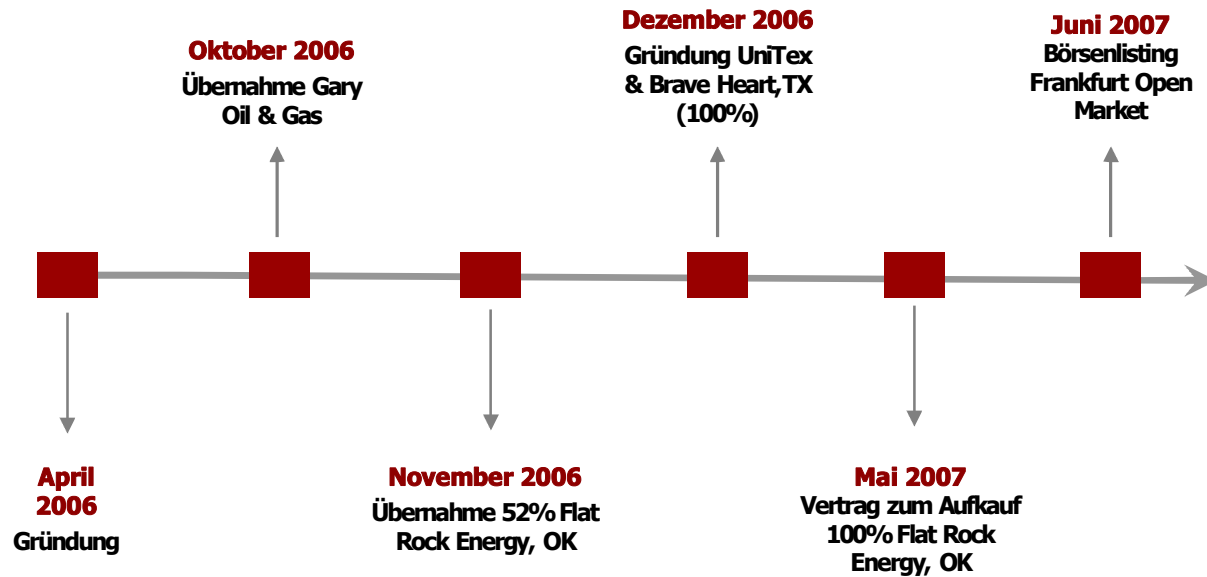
Oktober 2006
Übernahme Gary Oil & Gas

Dezember 2006
Gründung UniTex & Brave Heart,TX (100%)

Juni 2007
Börsenlisting Frankfurt Open Market

April 2006
Gründung

November 2006
Übernahme 52% Flat Rock Energy, OK

Mai 2007
Vertrag zum Aufkauf 100% Flat Rock Energy, OK